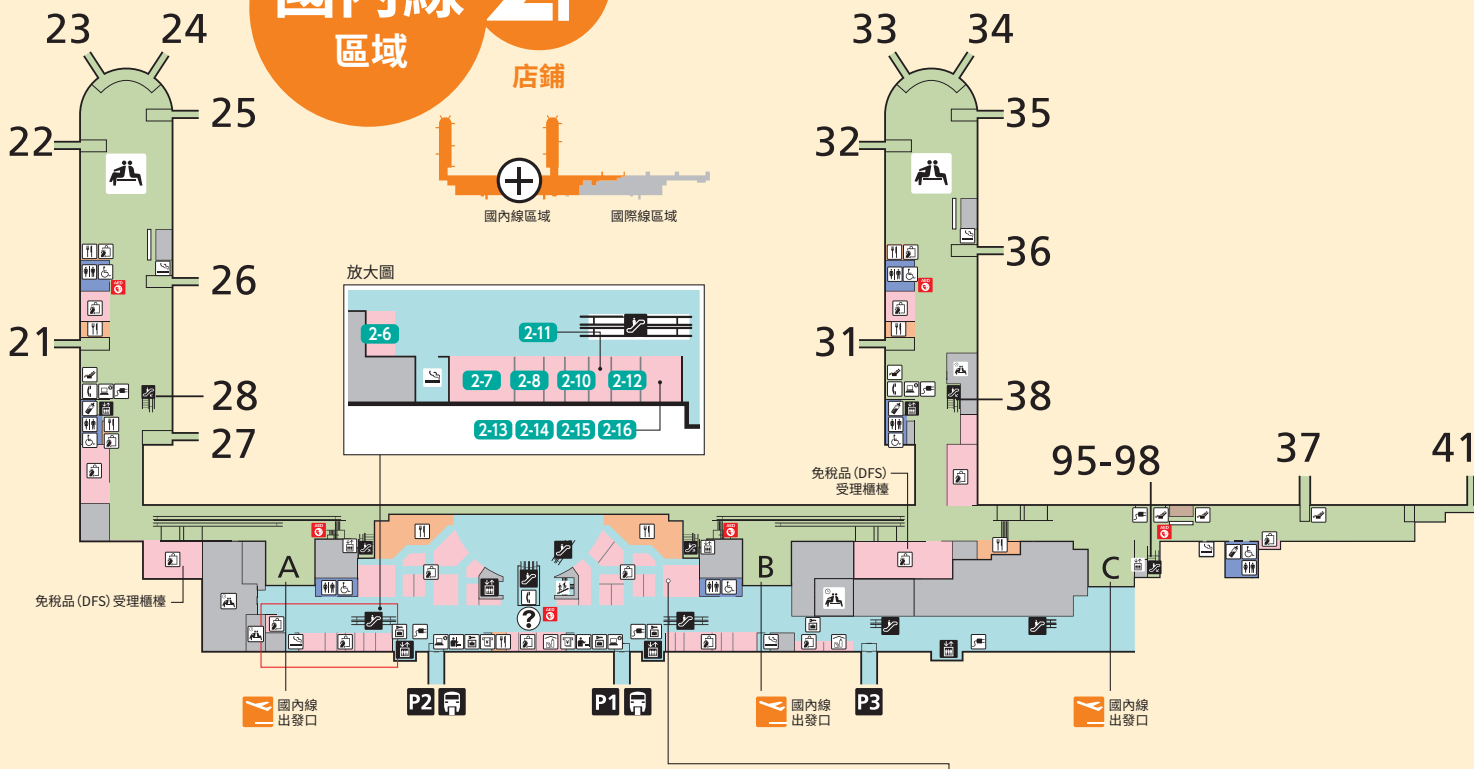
國內線
區域

店鋪

23 24
25
22
26
21
28
27

國內線區域
國際線區域

放大圖
2-6
2-11
2-7 2-8 2-10 2-12
2-13 2-14 2-15 2-16

33 34
35
32
36
31
38
95-98
37
41

免稅品 (DFS)
受理櫃檯

免稅品 (DFS) 受理櫃檯

A
B
C

國內線
出發口

P2
P1
P3

國內線
出發口

國內線
出發口